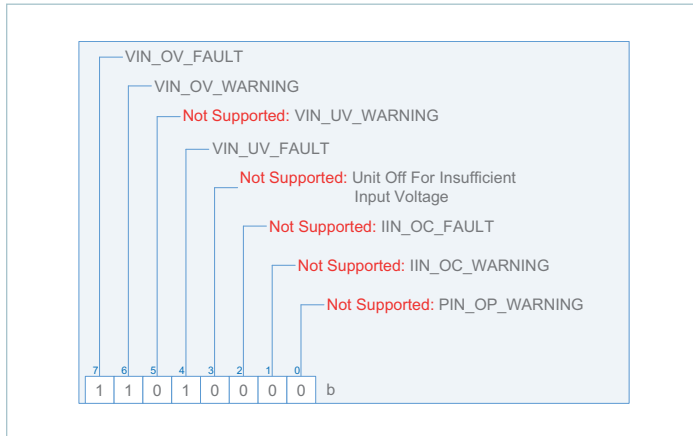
VIN_OV_FAULT

VIN_OV_WARNING

Not Supported: VIN_UV_WARNING

VIN_UV_FAULT

Not Supported: Unit Off For Insufficient Input Voltage

Not Supported: IIN_OC_FAULT

Not Supported: IIN_OC_WARNING

Not Supported: PIN_OP_WARNING

| 7 | 6 | 5 | 4 | 3 | 2 | 1 | 0 | |
|---|---|---|---|---|---|---|---|---|
| 1 | 1 | 0 | 1 | 0 | 0 | 0 | 0 | b |